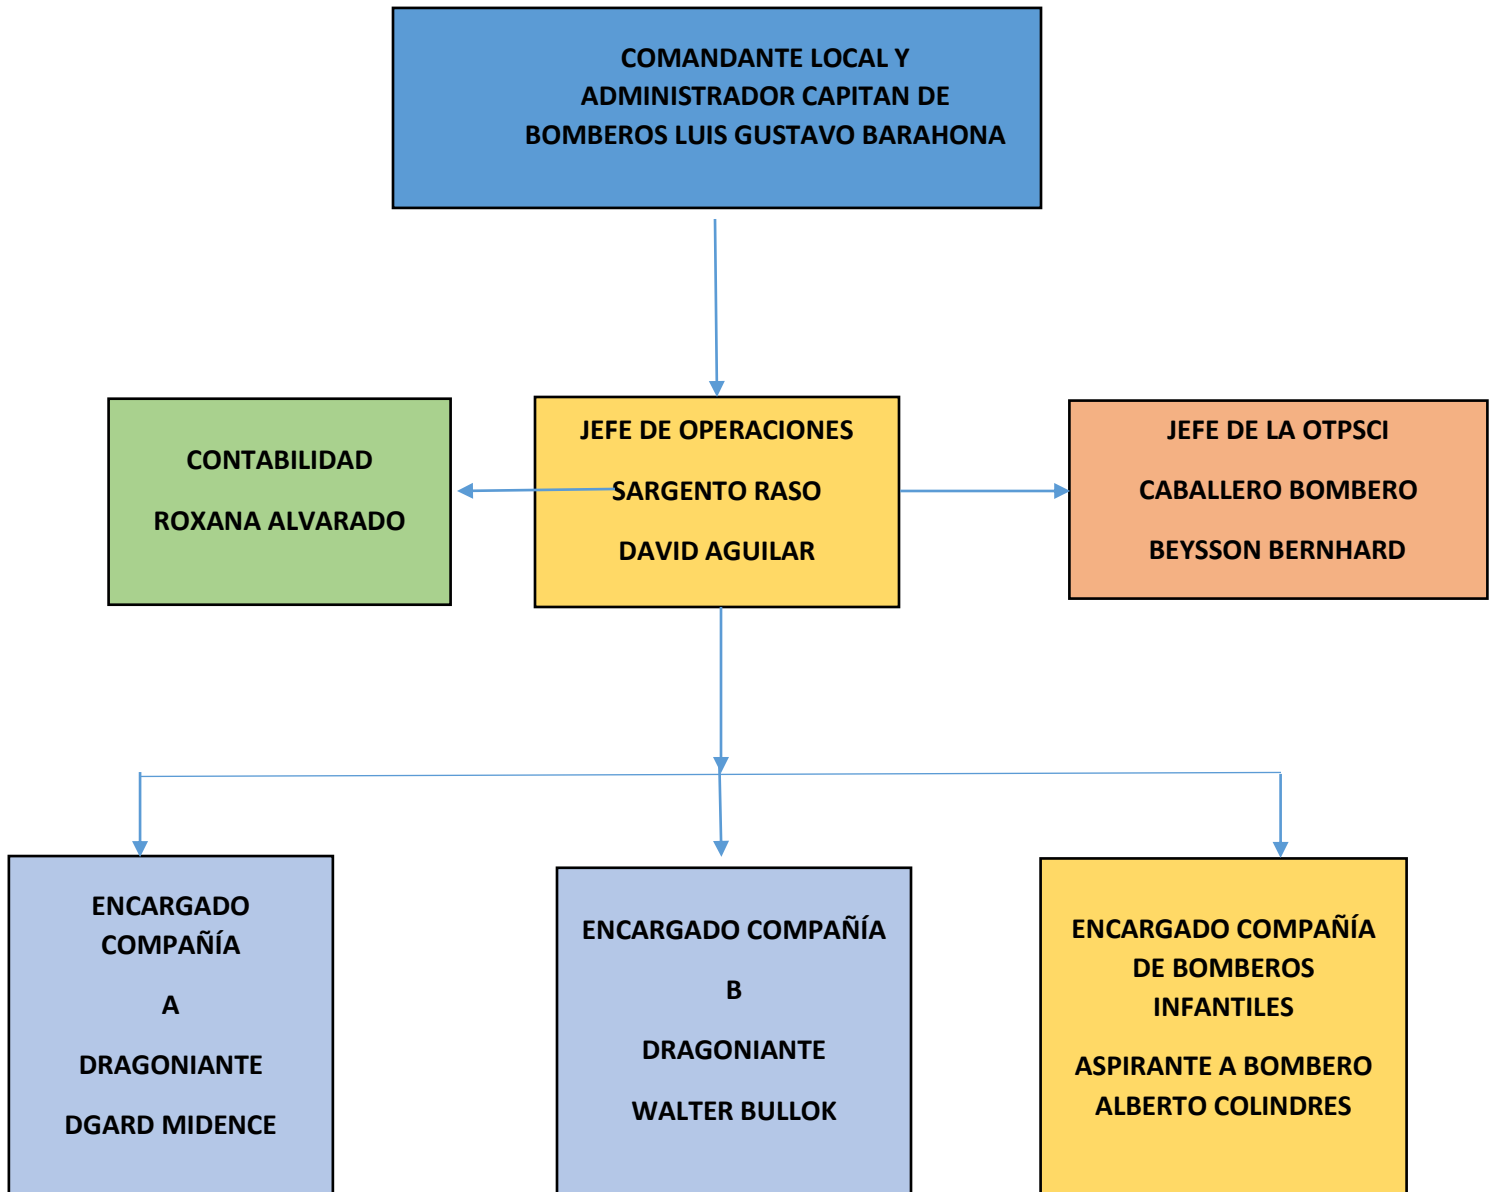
COMANDANTE LOCAL Y ADMINISTRADOR CAPITAN DE BOMBEROS LUIS GUSTAVO BARAHONA

CONTABILIDAD

ROXANA ALVARADO

JEFE DE OPERACIONES

SARGENTO RASO

DAVID AGUILAR

JEFE DE LA OTPSCI

CABALLERO BOMBERO

BEYSSON BERNHARD

ENCARGADO COMPAÑÍA

A

DRAGONIANTE

DGARD MIDENCE

ENCARGADO COMPAÑÍA

B

DRAGONIANTE

WALTER BULLOK

ENCARGADO COMPAÑÍA DE BOMBEROS INFANTILES

ASPIRANTE A BOMBERO ALBERTO COLINDRES